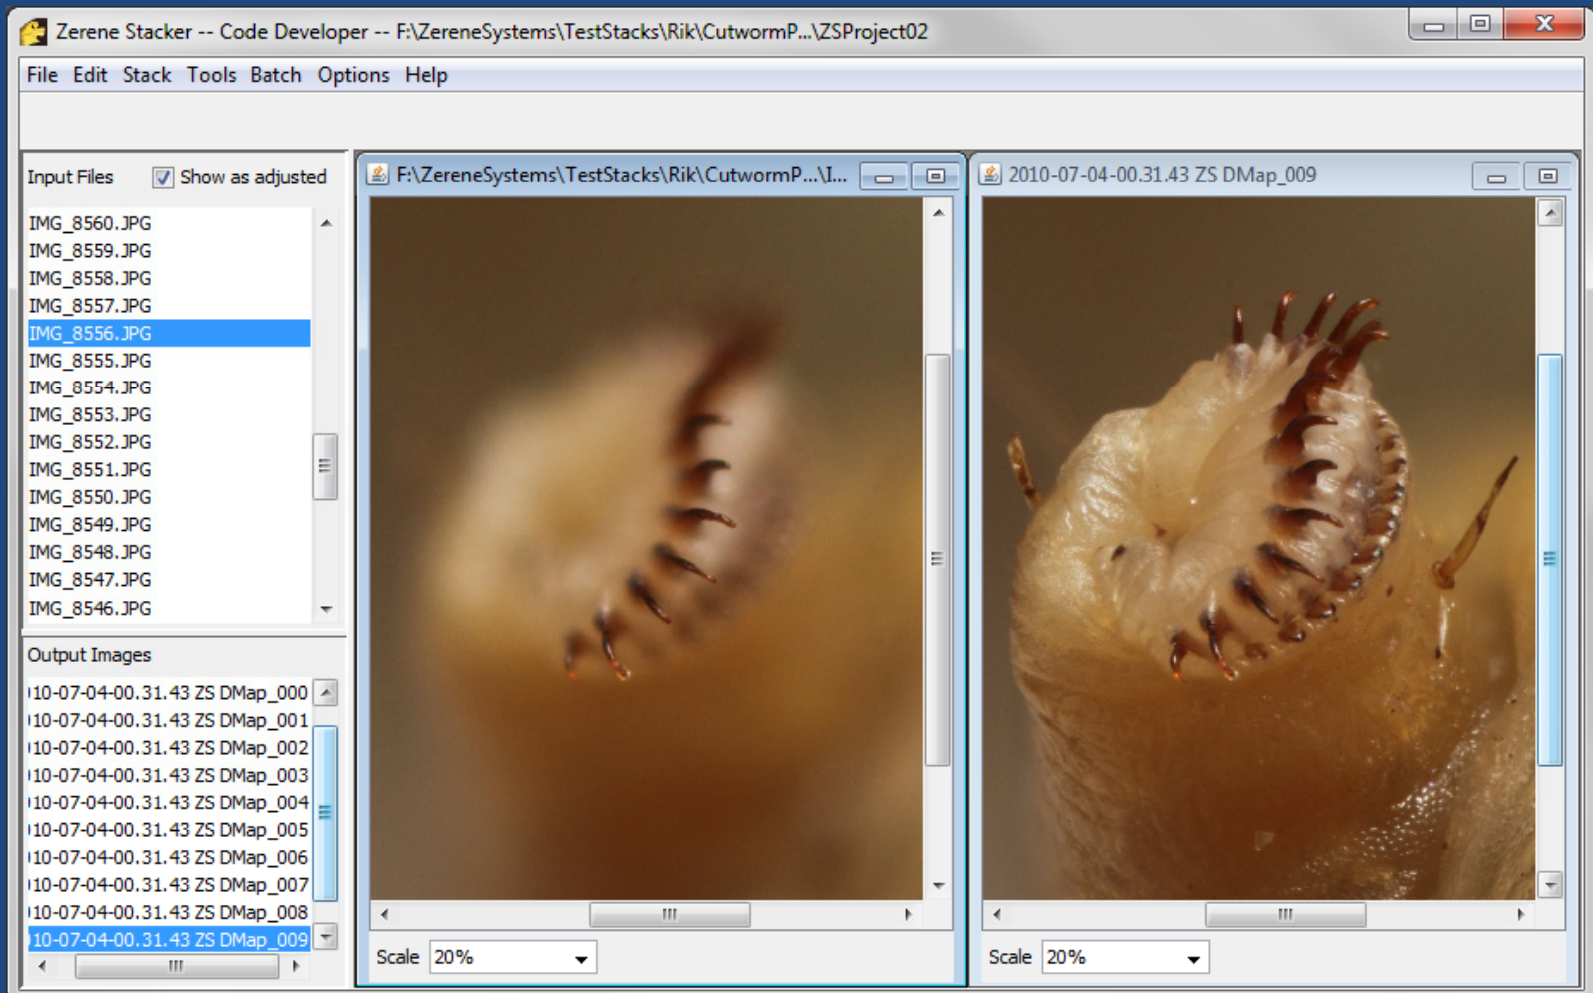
Zerene Stacker -- Code Developer -- F:\ZereneSystems\TestStacks\Rik\CutwormP...\ZSProject02

File Edit Stack Tools Batch Options Help

Input Files Show as adjusted

IMG_8560.JPG
IMG_8559.JPG
IMG_8558.JPG
IMG_8557.JPG
IMG_8556.JPG
IMG_8555.JPG
IMG_8554.JPG
IMG_8553.JPG
IMG_8552.JPG
IMG_8551.JPG
IMG_8550.JPG
IMG_8549.JPG
IMG_8548.JPG
IMG_8547.JPG
IMG_8546.JPG

Output Images

10-07-04-00.31.43 ZS DMap_000
10-07-04-00.31.43 ZS DMap_001
10-07-04-00.31.43 ZS DMap_002
10-07-04-00.31.43 ZS DMap_003
10-07-04-00.31.43 ZS DMap_004
10-07-04-00.31.43 ZS DMap_005
10-07-04-00.31.43 ZS DMap_006
10-07-04-00.31.43 ZS DMap_007
10-07-04-00.31.43 ZS DMap_008
10-07-04-00.31.43 ZS DMap_009

F:\ZereneSystems\TestStacks\Rik\CutwormP...\I...

Scale 20%

2010-07-04-00.31.43 ZS DMap_009

Scale 20%